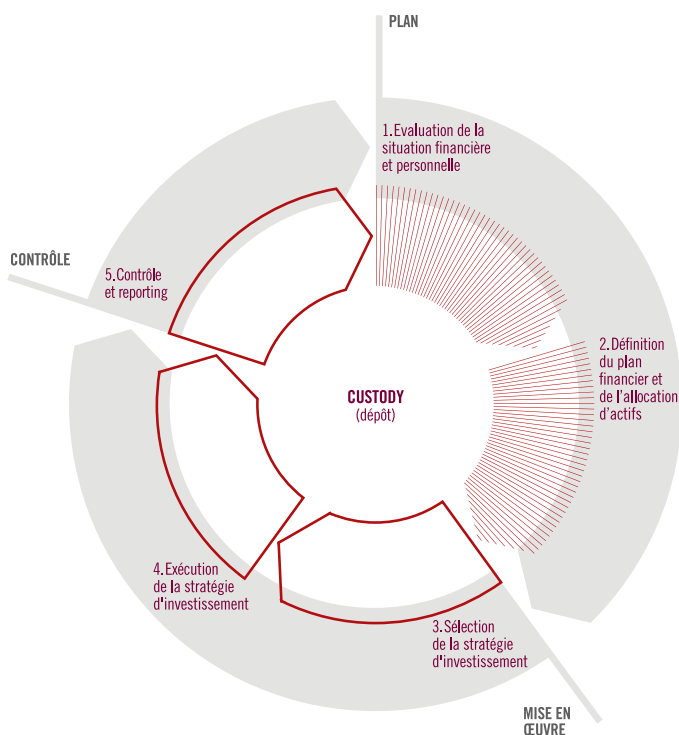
PLAN

1. Evaluation de la situation financière et personnelle

2. Définition du plan financier et de l'allocation d'actifs

CONTRÔLE

5. Contrôle et reporting

CUSTODY
(dépôt)

4. Exécution de la stratégie d'investissement

3. Sélection de la stratégie d'investissement

MISE EN ŒUVRE